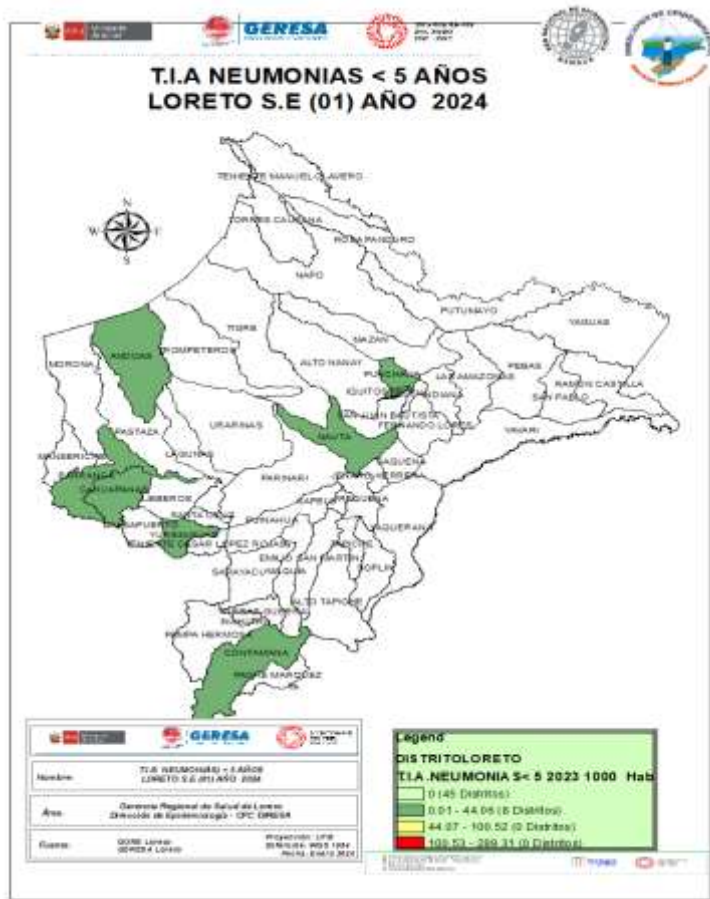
GERESA

T.I.A NEUMONIAS < 5 AÑOS
LORETO S.E (01) AÑO 2024

N
W E
S

TENIENTE MANUEL CLAVERO
TORRES CAUSANA
ROSA PANDURO
NAPO
PUTUMAYO
YAGUAS
TIGRE
MAZAN
ANDOAS
TROMPETEROS
ALTO NANAY
PUNCHANA
LAS AMAZONAS
PEBAS
RAMON CASTILLA
MORONA
IQUITOS
BELEN
INDIANA
SAN PABLO
PASTAZA
URARINAS
SAN JUAN BAUTISTA
FERNANDO LORES
NAUTA
YAVARI
MANSERICHE
LAGUNAS
PARINARI
SAQUENA
BARRANCA
CAHUAPANAS
TAPICHE
REQUENA
LIBERTAD
SANTA CRUZ
CAPELO
JEBEROS
BALSAPUERTO
YURIMAGUAS
TENIENTE CESAR LOPEZ ROJAS
PAMPA HERMOSA
EMILIO SAN MARTIN
JENARO HERRERA
SARAYACU
MAQUIA
SOPLIN
ALTO TAPICHE
INAHUAYA
PADRE MARQUEZ
VARGAS GUERRA
CONTAMANA

GERESA
Nombre: T.I.A NEUMONIAS < 5 AÑOS LORETO S.E (01) AÑO 2024
Área: Gerencia Regional de Salud de Loreto Dirección de Epidemiología - CPC GRESA
Fuente: GORE Loreto GERESA Loreto
Proyección: UTM Datum: WGS 1984 Fecha: Enero 2024

Legend
DISTRITOLORETO
T.I.A .NEUMONIA S< 5 2023 1000 Hab
0 (45 Distritos)
0.01 - 44.06 (8 Distritos)
44.07 - 100.52 (0 Distritos)
100.53 - 289.31 (0 Distritos)